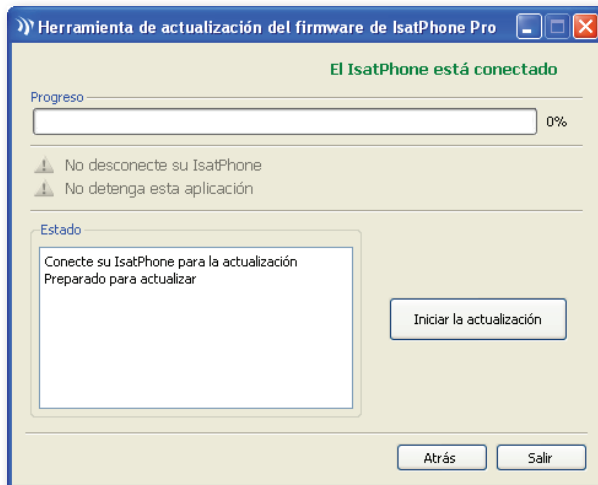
Herramienta de actualización del firmware de IsatPhone Pro

El IsatPhone está conectado

Progreso

0%

No desconecte su IsatPhone

No detenga esta aplicación

Estado

Conecte su IsatPhone para la actualización
Preparado para actualizar

Iniciar la actualización

Atrás

Salir